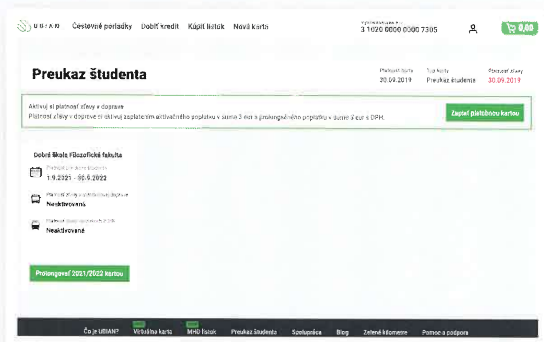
UBIAN Cestovné poriadky Dobiť kredit Kúpiť lístok Nová karta

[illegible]
3 1020 0000 0000 7305

0,00

Preukaz študenta

Platnosť karty
20.09.2019

Typ karty
Preukaz študenta

Obnovenie zľavy
30.09.2021

Aktivuj si platnosť zľavy v doprave
Platnosť zľavy v doprave si aktivuj zaplatením aktivačného poplatku v sume 3 eur a jednorazového poplatku v sume 3 eur s DPH.

Zaplatiť platobnou kartou

Dobrá škola, Filozofická fakulta

Platnosť v akad. roku
1.9.2021 - 30.9.2022

Platnosť zľavy v prímestskej doprave
Neaktivované

Platnosť zľavy v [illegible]
Neaktivované

Prolongovať 2021/2022 kartou

Čo je UBIAN? Virtuálna karta MHD lístok Preukaz študenta Spolupráca Blog Zelené kilometre Pomoc a podpora